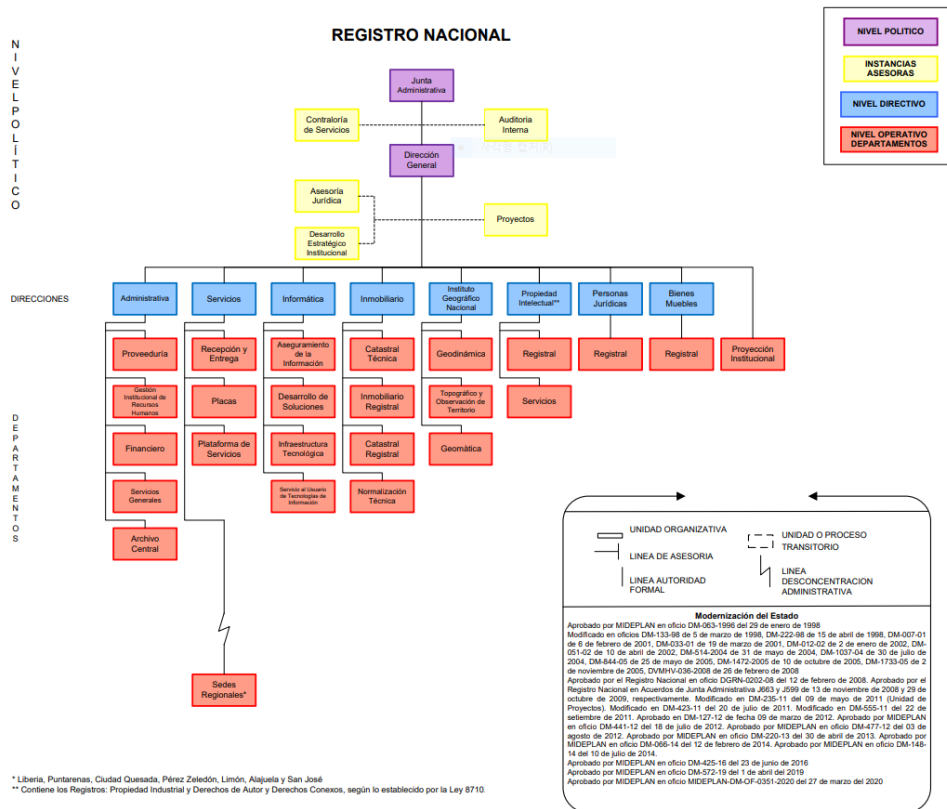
REGISTRO NACIONAL

NIVEL POLITICO
INSTANCIAS ASESORAS
NIVEL DIRECTIVO
NIVEL OPERATIVO DEPARTAMENTOS

N I V E L P O L Í T I C O

Junta Administrativa
Contraloría de Servicios
Auditoría Interna
Dirección General
Asesoría Jurídica
Proyectos
Desarrollo Estratégico Institucional

DIRECCIONES

Administrativa
Servicios
Informática
Inmobiliario
Instituto Geográfico Nacional
Propiedad Intelectual**
Personas Jurídicas
Bienes Muebles

D E P A R T A M E N T O S

Proveeduría
Gestión Institucional de Recursos Humanos
Financiero
Servicios Generales
Archivo Central
Sedes Regionales*

Recepción y Entrega
Placas
Plataforma de Servicios

Aseguramiento de la Información
Desarrollo de Soluciones
Infraestructura Tecnológica
Servicio al Usuario de Tecnologías de Información

Catastral Técnica
Inmobiliario Registral
Catastral Registral
Normalización Técnica

Geodinámica
Topográfico y Observación de Territorio
Geomática

Registral
Servicios

Registral
Registral
Proyección Institucional

UNIDAD ORGANIZATIVA
LINEA DE ASESORIA
LINEA AUTORIDAD FORMAL
UNIDAD O PROCESO TRANSITORIO
LINEA DESCONCENTRACION ADMINISTRATIVA

Modernización del Estado
Aprobado por MIDEPLAN en oficio DM-063-1996 del 29 de enero de 1998
Modificado en oficios DM-133-98 de 5 de marzo de 1998, DM-222-98 de 15 de abril de 1998, DM-007-01 de 6 de febrero de 2001, DM-033-01 de 19 de marzo de 2001, DM-012-02 de 2 de enero de 2002, DM-051-02 de 10 de abril de 2002, DM-514-2004 de 31 de mayo de 2004, DM-1037-04 de 30 de julio de 2004, DM-844-05 de 25 de mayo de 2005, DM-1472-2005 de 10 de octubre de 2005, DM-1733-05 de 2 de noviembre de 2005, DVMHV-036-2008 de 26 de febrero de 2008
Aprobado por el Registro Nacional en oficio DGRN-0202-08 del 12 de febrero de 2008. Aprobado por el Registro Nacional en Acuerdos de Junta Administrativa J663 y J599 de 13 de noviembre de 2008 y 29 de octubre de 2009, respectivamente. Modificado en DM-235-11 del 09 de mayo de 2011 (Unidad de Proyectos). Modificado en DM-423-11 del 20 de julio de 2011. Modificado en DM-555-11 del 22 de setiembre de 2011. Aprobado en DM-127-12 de fecha 09 de marzo de 2012. Aprobado por MIDEPLAN en oficio DM-441-12 del 18 de julio de 2012. Aprobado por MIDEPLAN en oficio DM-477-12 del 03 de agosto de 2012. Aprobado por MIDEPLAN en oficio DM-220-13 del 30 de abril de 2013. Aprobado por MIDEPLAN en oficio DM-066-14 del 12 de febrero de 2014. Aprobado por MIDEPLAN en oficio DM-148-14 del 10 de julio de 2014.
Aprobado por MIDEPLAN en oficio DM-425-16 del 23 de junio de 2016
Aprobado por MIDEPLAN en oficio DM-572-19 del 1 de abril del 2019
Aprobado por MIDEPLAN en oficio MIDEPLAN-DM-OF-0351-2020 del 27 de marzo del 2020

* Liberia, Puntarenas, Ciudad Quesada, Pérez Zeledón, Limón, Alajuela y San José
** Contiene los Registros: Propiedad Industrial y Derechos de Autor y Derechos Conexos, según lo establecido por la Ley 8710.